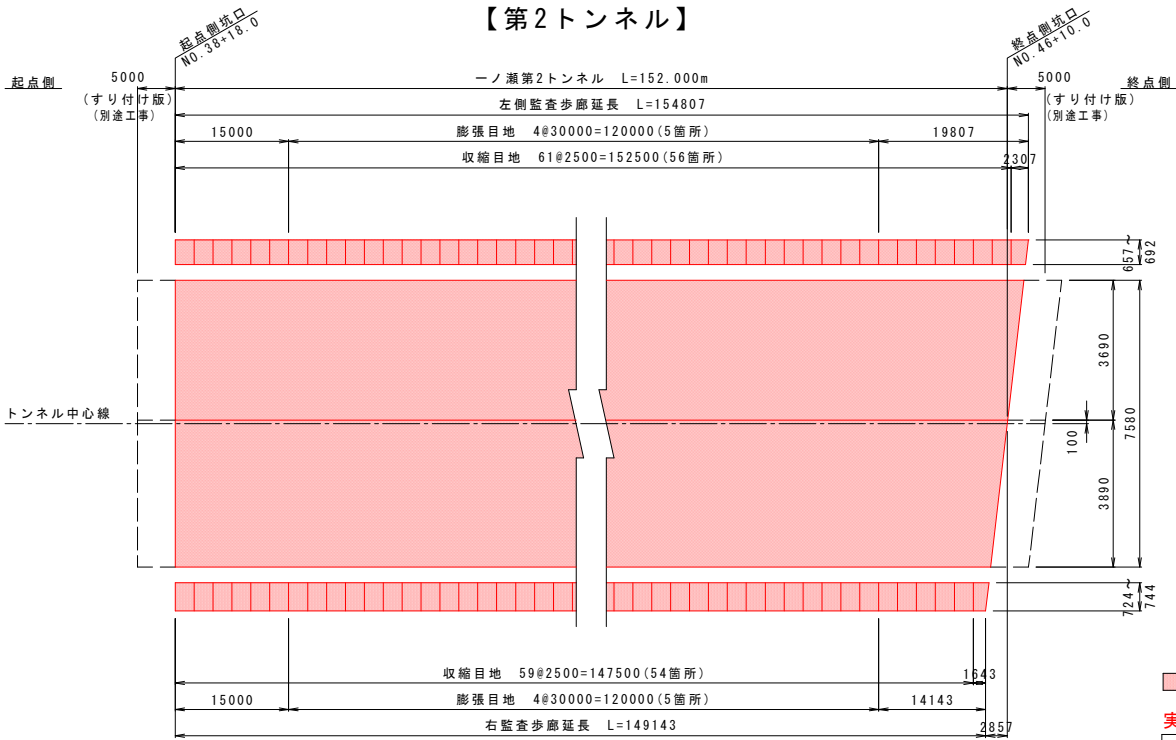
【第2トンネル】

起点側坑口
NO.38+18.0

終点側坑口
NO.46+10.0

起点側

5000
(すり付け版)
(別途工事)

一ノ瀬第2トンネル　L=152.000m

左側監査歩廊延長　L=154807

5000
(すり付け版)
(別途工事)

終点側

15000

膨張目地　4@30000=120000(5箇所)

19807

収縮目地　61@2500=152500(56箇所)

2307

657~692

3690

7580

トンネル中心線

100

3890

724~744

収縮目地　59@2500=147500(54箇所)

1643

15000

膨張目地　4@30000=120000(5箇所)

14143

右監査歩廊延長　L=149143

2857

実